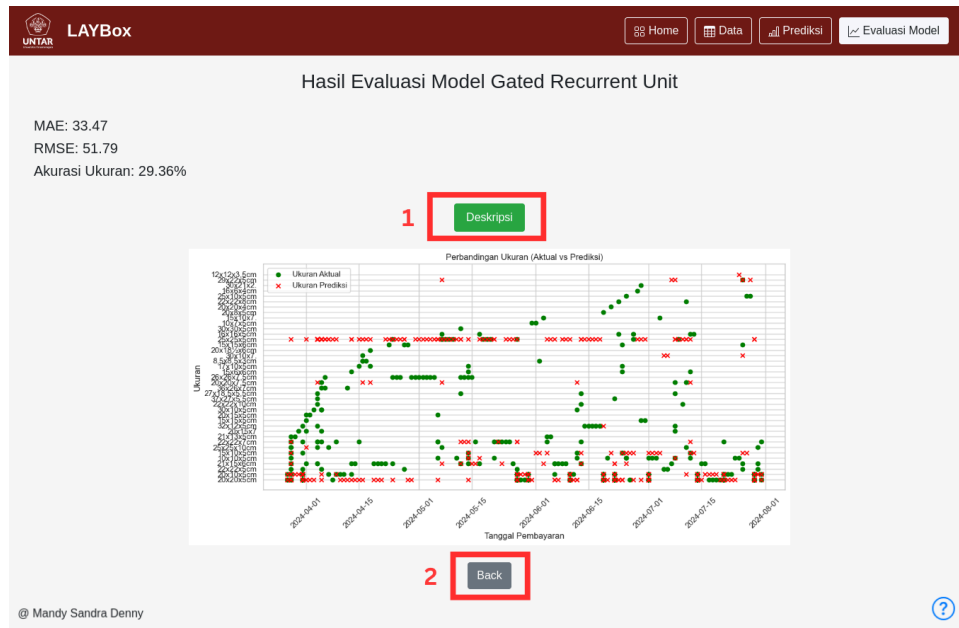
UNTAR LAYBox

Home Data Prediksi Evaluasi Model

Hasil Evaluasi Model Gated Recurrent Unit

MAE: 33.47
RMSE: 51.79
Akurasi Ukuran: 29.36%

1 Deskripsi

Perbandingan Ukuran (Aktual vs Prediksi)

Ukuran Aktual
Ukuran Prediksi

12x12x3.5cm
29x20x5cm
20x20x5cm

Ukuran

2024-04-01 2024-04-15 2024-05-01 2024-05-15 2024-06-01 2024-06-15 2024-07-01 2024-07-15 2024-08-01

Tanggal Pembayaran

2 Back

@ Mandy Sandra Denny

?